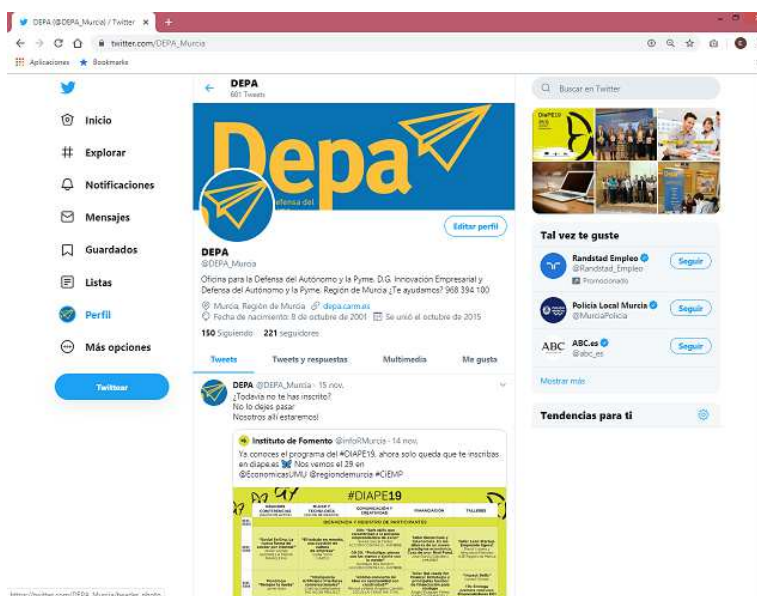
DEPA (@DEPA_Murcia) / Twitter ×
twitter.com/DEPA_Murcia
Aplicaciones Bookmarks

Inicio
Explorar
Notificaciones
Mensajes
Guardados
Listas
Perfil
Más opciones
Twittear

DEPA
681 Tweets

Depa
Defensa del

Editar perfil

DEPA
@DEPA_Murcia

Oficina para la Defensa del Autónomo y la Pyme. D.G. Innovación Empresarial y Defensa del Autónomo y la Pyme. Región de Murcia ¿Te ayudamos? 968 394 180

Murcia, Región de Murcia dcpa.carm.es
Fecha de nacimiento: 8 de octubre de 2001 Se unió el octubre de 2015

150 Siguiendo 221 seguidores

Tweets Tweets y respuestas Multimedia Me gusta

DEPA @DEPA_Murcia · 15 nov.
¿Todavía no te has inscrito?
No lo dejes pasar
Nosotros allí estaremos!

Instituto de Fomento @InfoRMurcia · 14 nov.
Ya conoces el programa del #DIAPE19, ahora solo queda que te inscribas en diape.es Nos vemos el 29 en @EconomicasUMU @regiondemurcia #CIEMP

#DIAPE19

Buscar en Twitter

Tal vez te guste
Randstad Empleo @Randstad_Empleo Promocionado Seguir
Policía Local Murcia @MurciaPolicia Seguir
ABC.es @abc_es Seguir
Mostrar más

Tendencias para ti

https://twitter.com/DEPA_Murcia/header_photo